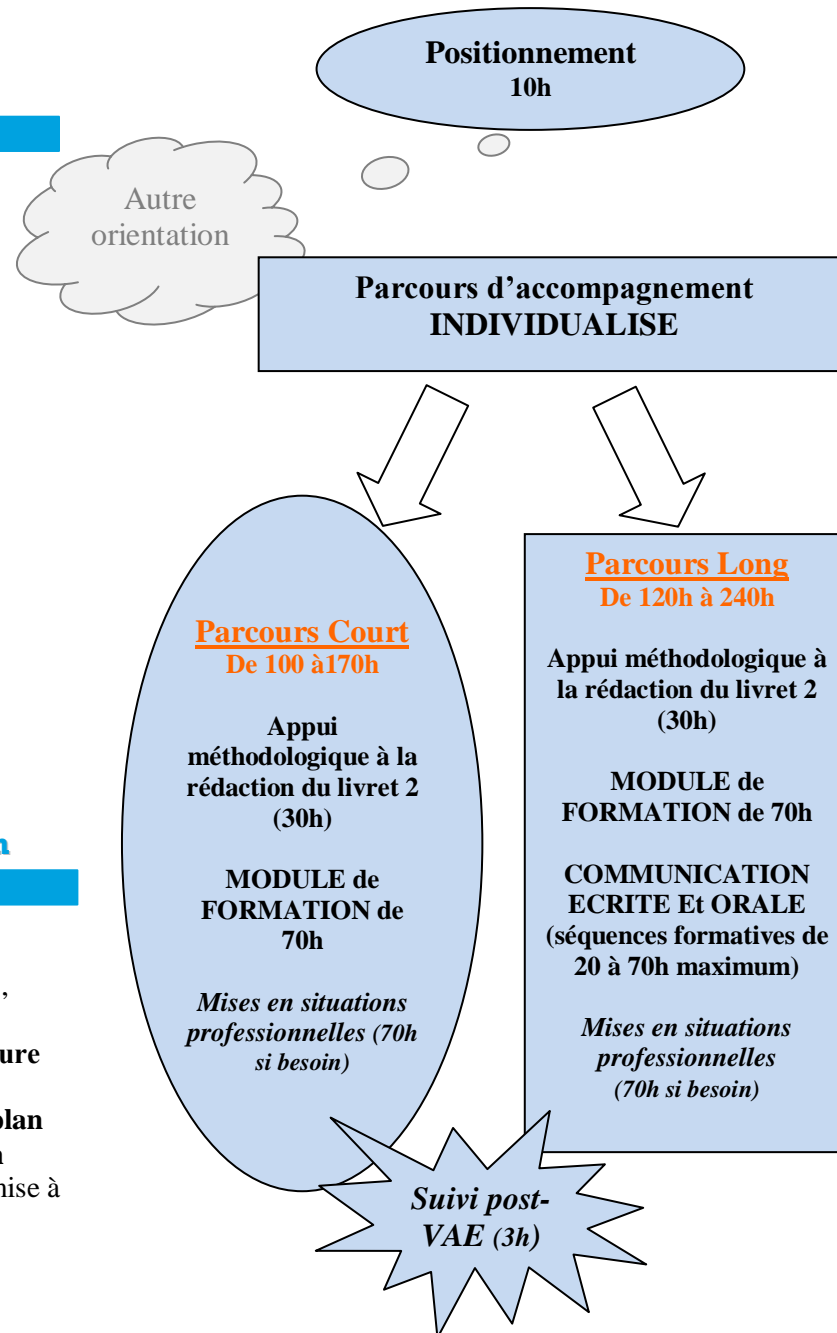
Positionnement
10h

Autre orientation

Parcours d'accompagnement INDIVIDUALISE

Parcours Court
De 100 à170h

Appui méthodologique à la rédaction du livret 2 (30h)

MODULE de FORMATION de 70h

*Mises en situations professionnelles (70h si besoin)*

Parcours Long
De 120h à 240h

Appui méthodologique à la rédaction du livret 2 (30h)

MODULE de FORMATION de 70h

COMMUNICATION ECRITE Et ORALE (séquences formatives de 20 à 70h maximum)

*Mises en situations professionnelles (70h si besoin)*

*Suivi post-VAE (3h)*

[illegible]n

,

ure

plan
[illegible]
nise à